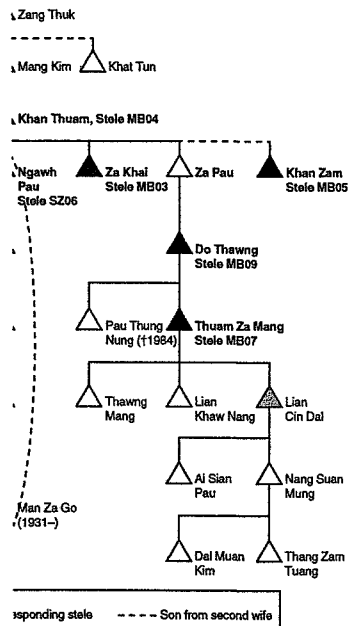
Zang Thuk

Mang Kim Khat Tun

Khan Thuam, Stele MB04

Ngawh Pau Stele SZ06

Za Khai Stele MB03

Za Pau

Khan Zam Stele MB05

Do Thawng Stele MB09

Pau Thung Nung (†1984)

Thuam Za Mang Stele MB07

Thawng Mang

Lian Khaw Nang

Lian Cin Dal

Ai Sian Pau

Nang Suan Mung

Man Za Go (1931–)

Dal Muan Kim

Thang Zam Tuang

sponding stele

Son from second wife